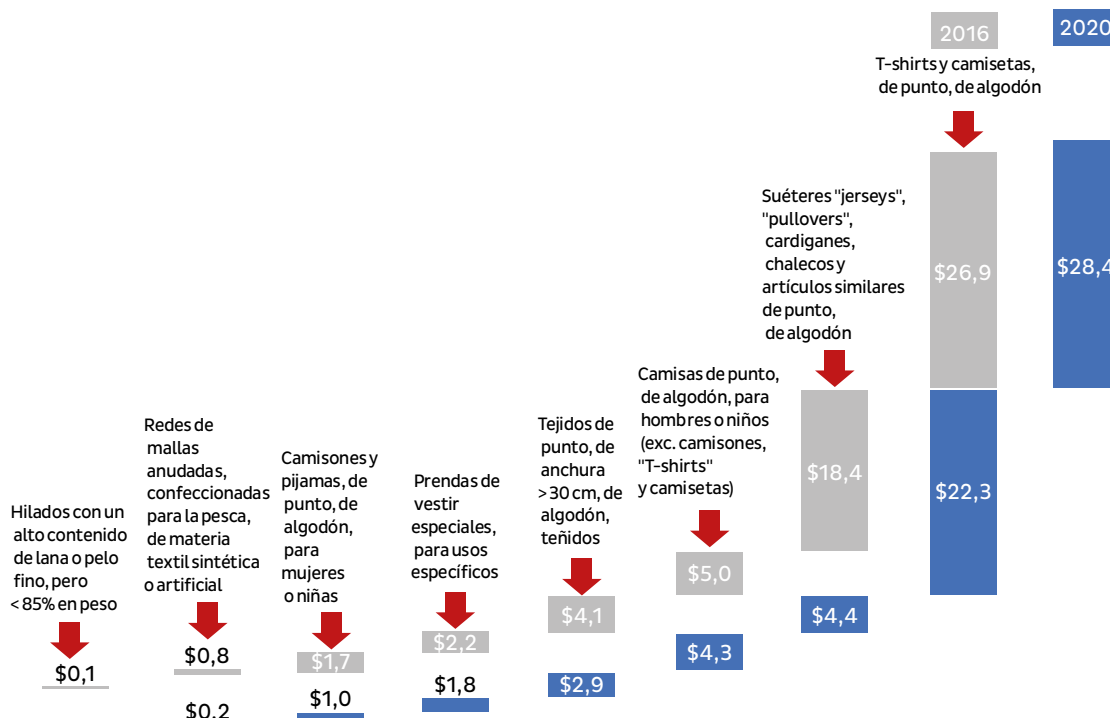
2016

2020

T-shirts y camisetas, de punto, de algodón

$26,9

$28,4

Suéteres "jerseys", "pullovers", cardiganes, chalecos y artículos similares de punto, de algodón

$18,4

$22,3

Camisas de punto, de algodón, para hombres o niños (exc. camisones, "T-shirts" y camisetas)

$5,0

$4,4

$4,3

Tejidos de punto, de anchura > 30 cm, de algodón, teñidos

$4,1

$2,9

Prendas de vestir especiales, para usos específicos

$2,2

$1,8

Camisones y pijamas, de punto, de algodón, para mujeres o niñas

$1,7

$1,0

Redes de mallas anudadas, confeccionadas para la pesca, de materia textil sintética o artificial

$0,8

$0,2

Hilados con un alto contenido de lana o pelo fino, pero < 85% en peso

$0,1